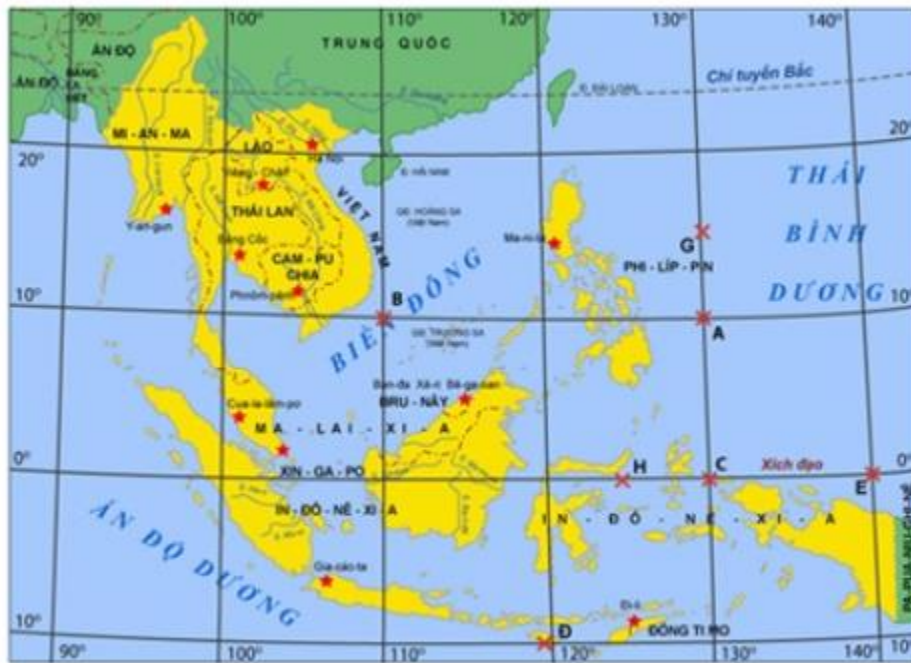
90° 100° 110° 120° 130° 140°

ẤN ĐỘ

TRUNG QUỐC

Chí tuyến Bắc

MI - AN - MA

LÀO

Hà Nội

20°

20°

Viêng Chăn

THÁI LAN

VIỆT NAM

Y-an-gun

Băng Cốc

CAM - PU - CHIA

Phnôm-pênh

Ma-ni-la

G

PHI - LÍP - PIN

THÁI

BÌNH

DƯƠNG

10°

B

BIỂN ĐÔNG

A

10°

Ban-đa Xê-ri Bê-ga-oan

BRU - NÂY

Cua-la-lăm-pơ

MA - LAI - XI - A

0°

XIN - GA - PO

H

C

Xích đạo

E

IN - ĐÔ - NÊ - XI - A

IN - ĐÔ - NÊ - XI - A

ẤN ĐỘ DƯƠNG

Gia-các-ta

10°

Đi-li

D

ĐÔNG TI-MO

90° 100° 110° 120° 130° 140°